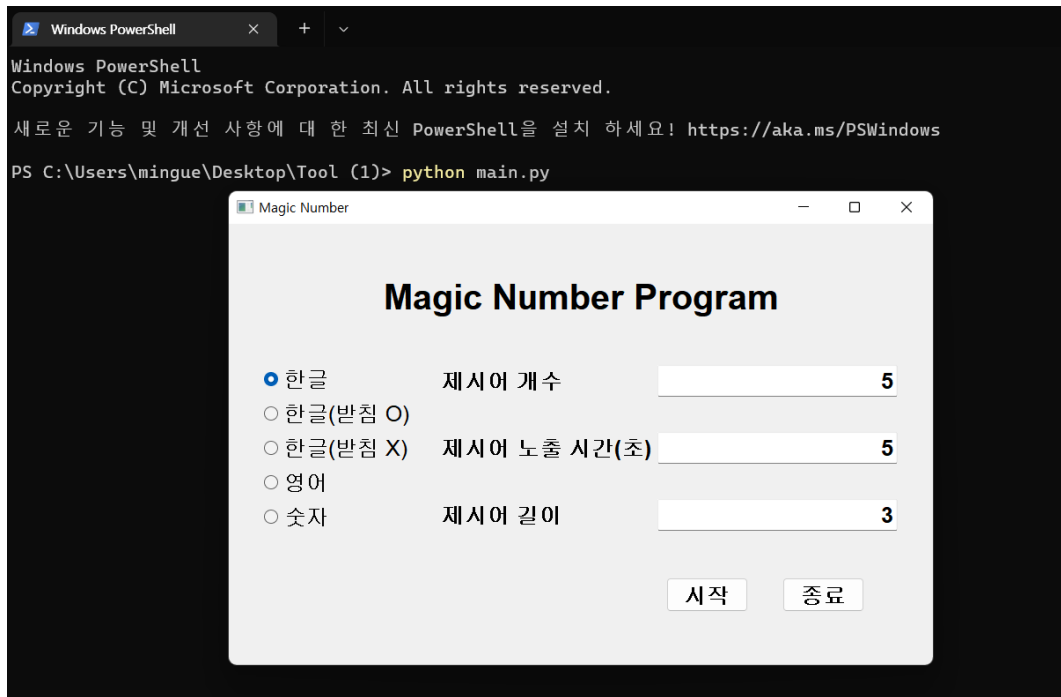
Windows PowerShell × + ⌄

Windows PowerShell
Copyright (C) Microsoft Corporation. All rights reserved.

새로운 기능 및 개선 사항에 대 한 최신 PowerShell을 설치 하세요! https://aka.ms/PSWindows

PS C:\Users\mingue\Desktop\Tool (1)> python main.py

Magic Number

Magic Number Program

한글
한글(받침 O)
한글(받침 X)
영어
숫자

제시어 개수 5
제시어 노출 시간(초) 5
제시어 길이 3

시작 종료